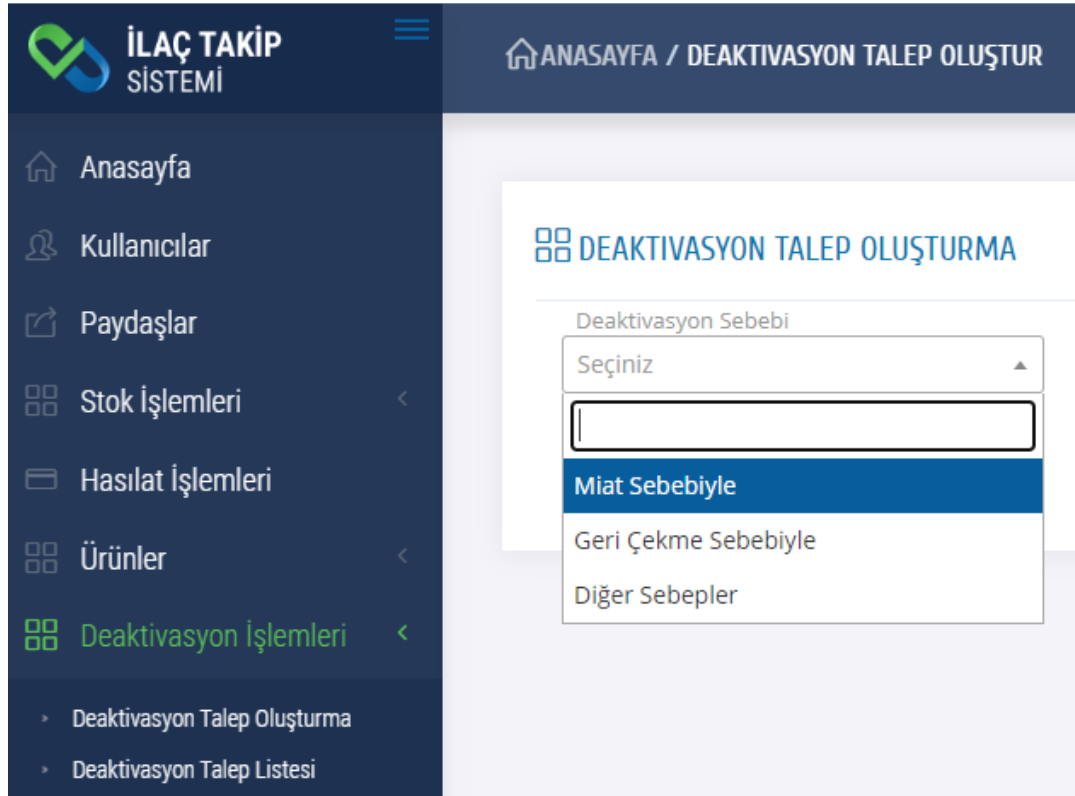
İLAÇ TAKİP SİSTEMİ

ANASAYFA / DEAKTIVASYON TALEP OLUŞTUR

Anasayfa
Kullanıcılar
Paydaşlar
Stok İşlemleri
Hasılat İşlemleri
Ürünler
Deaktivasyon İşlemleri
Deaktivasyon Talep Oluşturma
Deaktivasyon Talep Listesi

DEAKTIVASYON TALEP OLUŞTURMA

Deaktivasyon Sebebi
Seçiniz
Miat Sebebiyle
Geri Çekme Sebebiyle
Diğer Sebepler